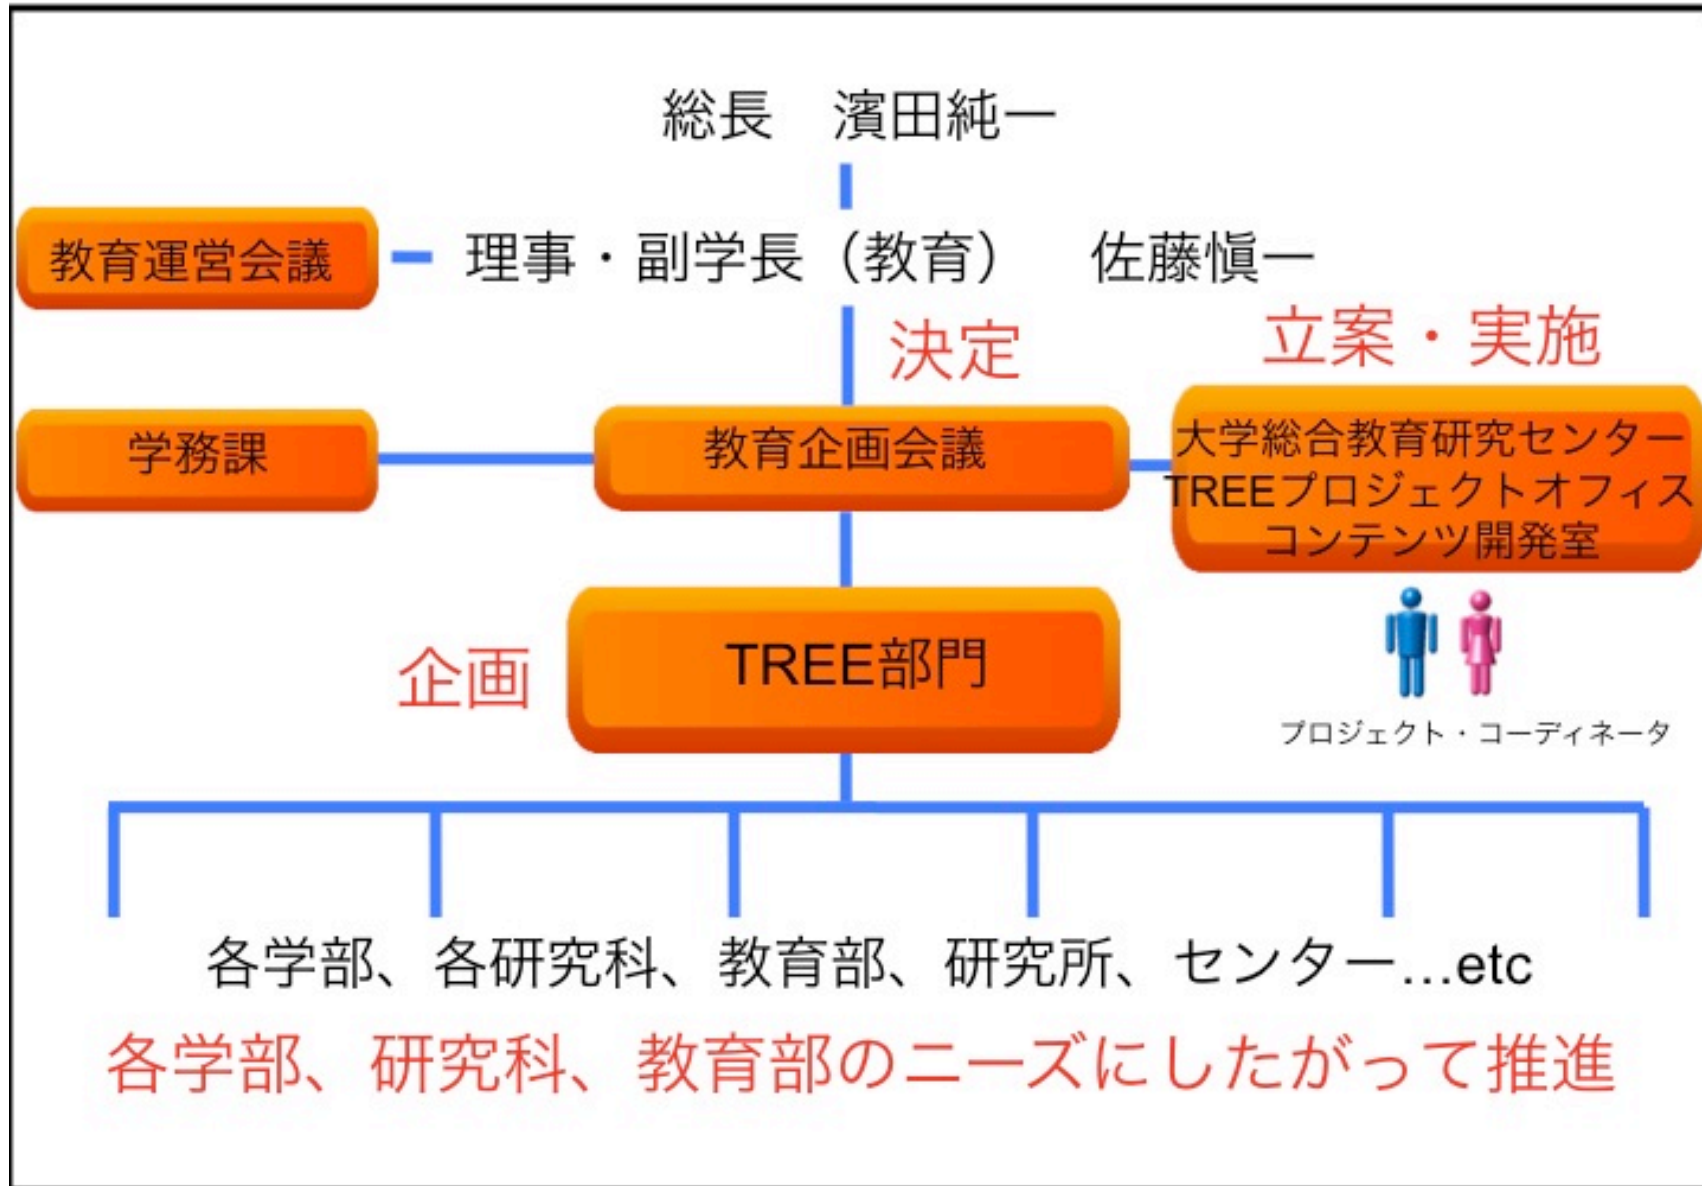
総長　濱田純一

教育運営会議

理事・副学長（教育）　佐藤愼一

決定

立案・実施

学務課

教育企画会議

大学総合教育研究センター
TREEプロジェクトオフィス
コンテンツ開発室

企画

TREE部門

プロジェクト・コーディネータ

各学部、各研究科、教育部、研究所、センター…etc

各学部、研究科、教育部のニーズにしたがって推進